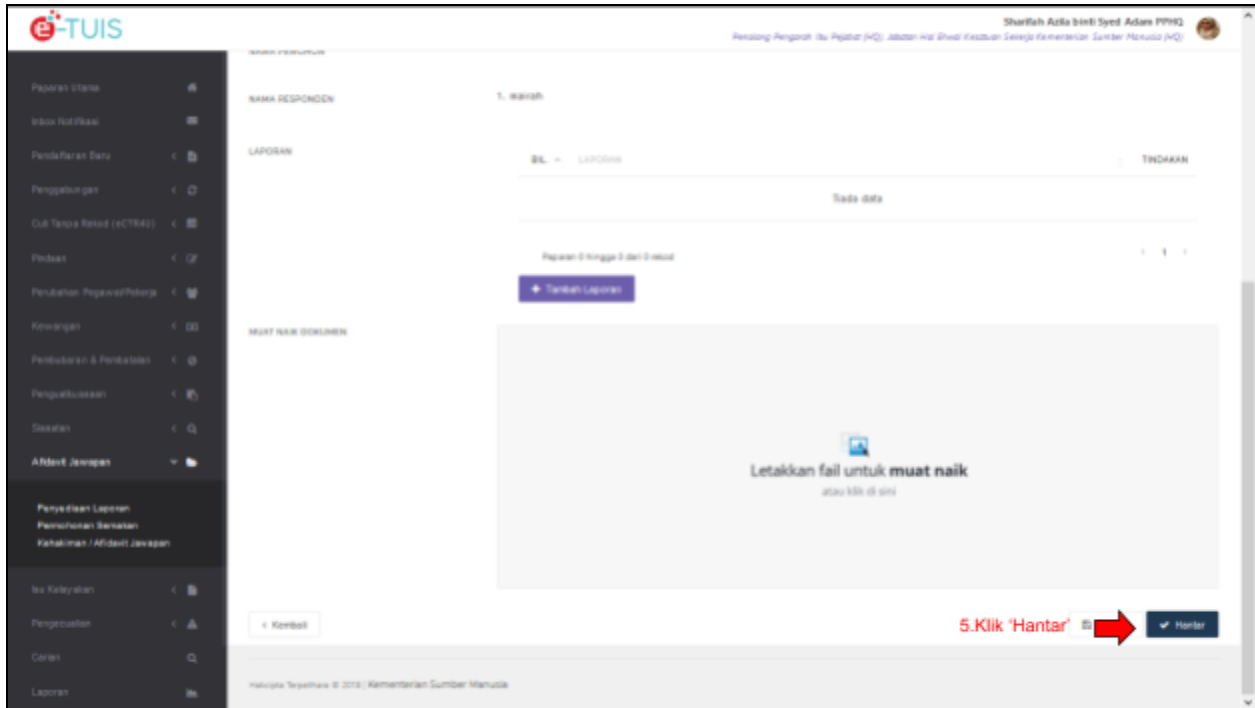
e-TUIS

Sharifah Azlia binti Syed Adam PPHQ
Penolong Pengarah Itu Pejabat (HQ), Jabatan Hal Ehwal Kesatuan Sekerja Kementerian Sumber Manusia (HQ)

Paparan Utama
Inbox Notifikasi
Pendaftaran Baru
Penggabungan
Cuti Tanpa Rekod (eCTR40)
Pindaan
Perubahan Pegawai/Pekerja
Kewangan
Pembubaran & Pembatalan
Penguatkuasaan
Siasatan
Afidavit Jawapan
Penyediaan Laporan
Permohonan Semakan Kehakiman / Afidavit Jawapan
Isu Kelayakan
Pengecualian
Carian
Laporan

NAMA RESPONDEN
1. wairah

LAPORAN

| BIL. | LAPORAN | TINDAKAN |
|---|---|---|
| Tiada data | | |

Paparan 0 hingga 0 dari 0 rekod
1

+ Tambah Laporan

MUAT NAIK DOKUMEN

Letakkan fail untuk muat naik
atau klik di sini

< Kembali

5.Klik 'Hantar'

Hantar

Hakcipta Terpelihara © 2019 | Kementerian Sumber Manusia